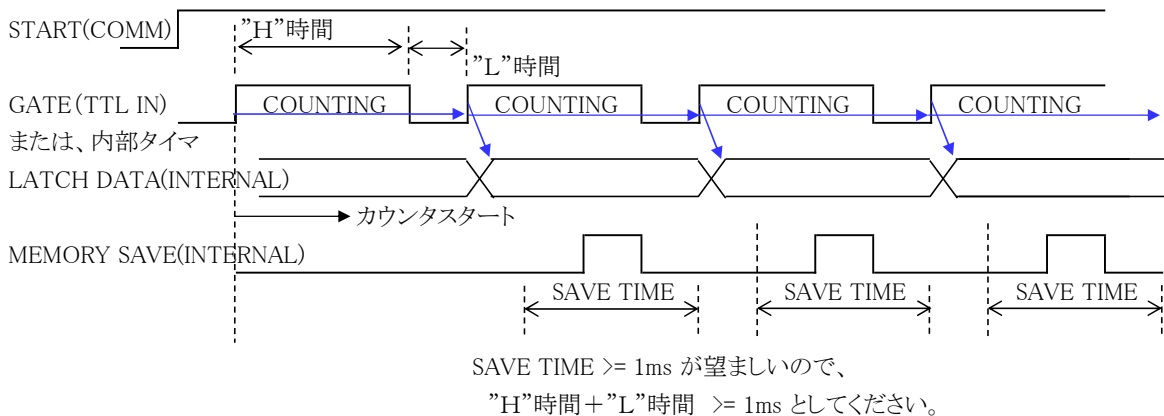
START(COMM)

"H"時間

"L"時間

GATE(TTL IN)

または、内部タイマ

COUNTING

COUNTING

COUNTING

COUNTING

LATCH DATA(INTERNAL)

カウンタスタート

MEMORY SAVE(INTERNAL)

SAVE TIME

SAVE TIME

SAVE TIME

SAVE TIME >= 1ms が望ましいので、

"H"時間＋"L"時間 >= 1ms としてください。